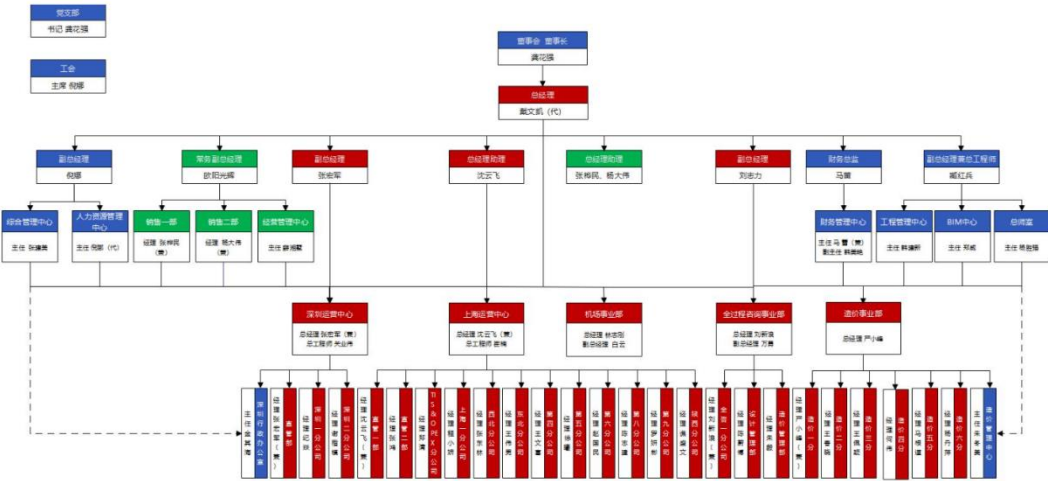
党支部
书记 龚花强

工会
主席 倪娜

董事会 董事长
龚花强

总经理
戴文凯（代）

副总经理
倪娜

常务副总经理
欧阳光辉

副总经理
张宏军

总经理助理
沈云飞

总经理助理
张栋民、杨大伟

副总经理
刘志力

财务总监
马蕾

副总经理兼总工程师
戴红兵

综合管理中心
主任 张瑞英

人力资源管理中心
主任 倪娜（代）

销售一部
经理 张栋民（兼）

销售二部
经理 杨大伟（兼）

经营管理中心
主任 薛旭敏

财务管理中心
主任 马蕾（兼）
副主任 韩建艳

工程管理中心
主任 韩建新

BIM中心
主任 邓威

总师室
主任 邢胜锦

深圳运营中心
总经理 张宏军（兼）
总工程师 关业伟

上海运营中心
总经理 沈云飞（兼）
总工程师 李楠

机场事业部
总经理 林忠阳
副总经理 白云

全过程咨询事业部
总经理 刘新强
副总经理 万勇

造价事业部
总经理 严小峰

深圳行政办公室 主任 金其周
造价部 经理 张宏军（兼）
深圳一分公司 经理 纪劲
深圳二分公司 经理 曾德福
深圳三分公司 经理 沈飞（兼）
工程管理一部 经理 邓文
工程管理二部 经理 郭清
TSA项目分公司 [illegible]
上海一分公司 经理 刘小娟
西北分公司 经理 张新
东北分公司 经理 王伟勇
第四分公司 经理 王文蓄
机场分公司 经理 徐峰
第五分公司 经理 杨国民
第六分公司 经理 张丽
第八分公司 经理 李建
第九分公司 经理 刘宇新
湖西分公司 经理 黄翔文
全面一分公司 经理 刘新强（兼）
设计管理部 经理 万勇
造价管理部 经理 吴雁
造价一分部 经理 严小峰（兼）
造价二分部 经理 王春福
造价三分部 经理 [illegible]
造价四分部 经理 何伟
造价五分部 经理 杨强
造价六分部 经理 杨丹萍
造价管理中心 主任 王辛平